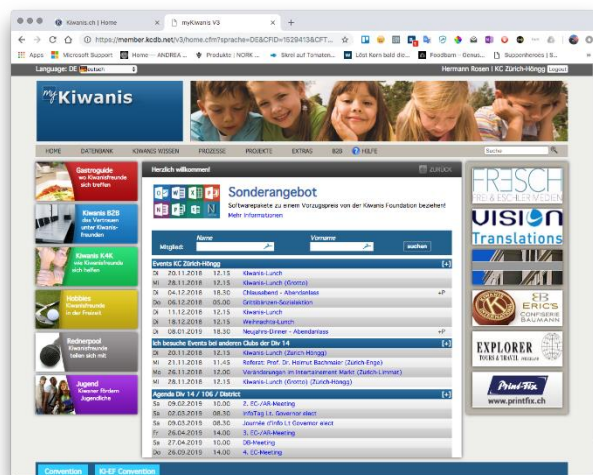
Kiwanis.ch | Home
myKiwanis V3
https://member.kcdb.net/v3/home.cfm?sprache=DE&CFID=1529413&CFT...
Apps Microsoft Support Home -- ANDREA ... Produkte | NORK ... Skrei auf Tomaten... Löst Kern bald die... Foodbarn - Genus... Supportheroes | S...

Language: DE Deutsch
Hermann Rosen | KC Zürich-Höngg Logout

my Kiwanis

HOME DATENBANK KIWANIS WISSEN PROZESSE PROJEKTE EXTRAS B2B HILFE
Suche

Gastroguide wo Kiwanisfreunde sich treffen
Kiwanis B2B das Vertrauen unter Kiwanis-freunden
Kiwanis K4K wo Kiwanisfreunde sich helfen
Hobbies Kiwanisfreunde in der Freizeit
Rednerpool Kiwanisfreunde teilen sich mit
Jugend Kiwaner fördern Jugendliche

Herzlich willkommen!
ZURÜCK

Sonderangebot
Softwarepakete zu einem Vorzugspreis von der Kiwanis Foundation bezieht!
Mehr Informationen

Mitglied: Name Vorname suchen

Events KC Zürich-Höngg [+]
| Di | 20.11.2018 | 12.15 | Kiwanis-Lunch | |
|---|---|---|---|---|
| Mi | 28.11.2018 | 12.15 | Kiwanis-Lunch (Grotto) | |
| Di | 04.12.2018 | 18.30 | Chlausabend - Abendanlass | +P |
| Do | 06.12.2018 | 05.00 | Grittibänzen-Sozialaktion | |
| Di | 11.12.2018 | 12.15 | Kiwanis-Lunch | |
| Di | 18.12.2018 | 12.15 | Weihnachts-Lunch | |
| Di | 08.01.2019 | 18.30 | Neujahrs-Dinner - Abendanlass | +P |

Ich besuche Events bei anderen Clubs der Div 14 [+]
| Mi | 28.11.2018 | 12.15 | Kiwanis-Lunch (Zürich-Höngg) |
|---|---|---|---|
| Mi | 21.11.2018 | 11.45 | Referat: Prof. Dr. Helmut Bachmaier (Zürich-Enge) |
| Mo | 26.11.2018 | 17.00 | Veränderungen im Entertainment Markt (Zürich-Limmat) |
| Mi | 28.11.2018 | 12.15 | Kiwanis-Lunch (Grotto) (Zürich-Höngg) |

Agenda Div 14 / 106 / District [+]
| Sa | 09.02.2019 | 10.00 | 2. EC-/AR-Meeting |
|---|---|---|---|
| Sa | 02.03.2019 | 08.30 | InfoTag Lt. Governor elect |
| Sa | 09.03.2019 | 08.30 | Journée d'Info Lt Governor elect |
| Fr | 26.04.2019 | 14.00 | 3. EC-/AR-Meeting |
| Sa | 27.04.2019 | 10.00 | DB-Meeting |
| Do | 26.09.2019 | 14.00 | 4. EC-Meeting |

FRESCH
VISION Translations
EB ERIC'S CONFISERIE BAUMANN
EXPLORER TOURS & TRAVEL
Print-Fix www.printfix.ch

Convention KI-EF Convention